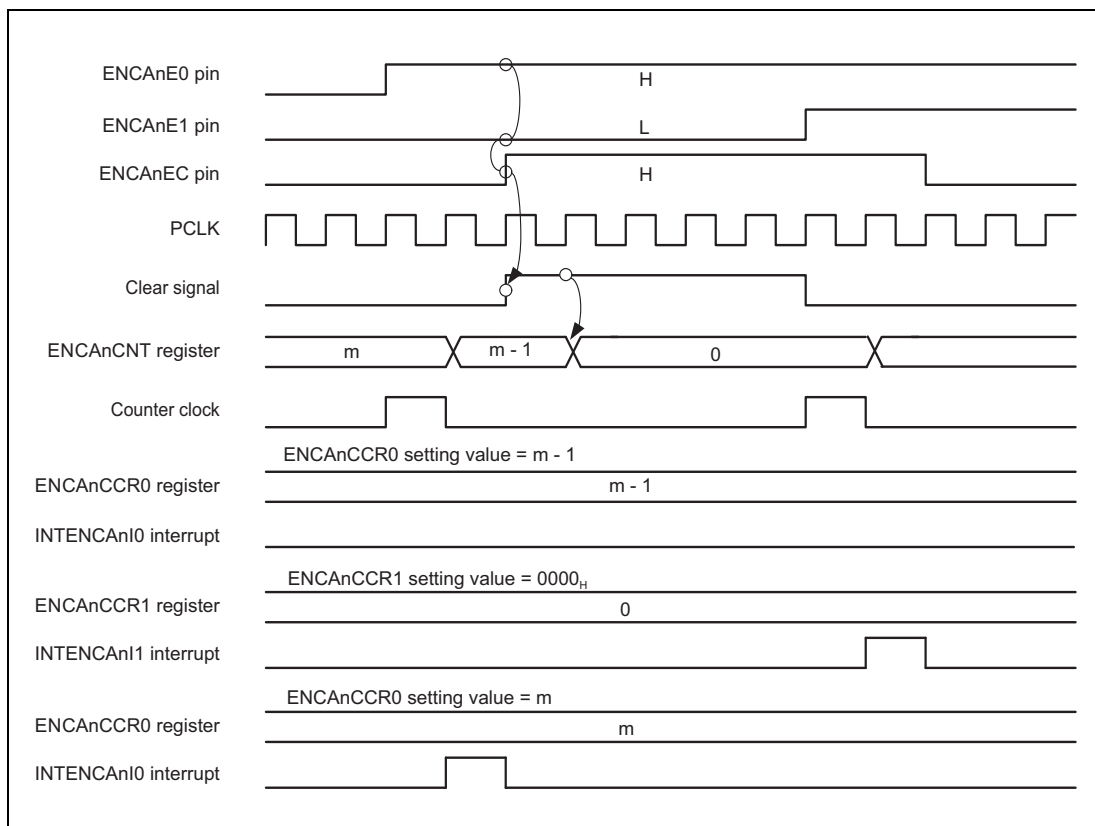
ENCAnE0 pin
H
ENCAnE1 pin
L
ENCAnEC pin
H
PCLK
Clear signal
ENCAnCNT register
m
m - 1
0
Counter clock
ENCAnCCR0 setting value = m - 1
ENCAnCCR0 register
m - 1
INTENCAnI0 interrupt
ENCAnCCR1 setting value = $0000_H$
ENCAnCCR1 register
0
INTENCAnI1 interrupt
ENCAnCCR0 setting value = m
ENCAnCCR0 register
m
INTENCAnI0 interrupt